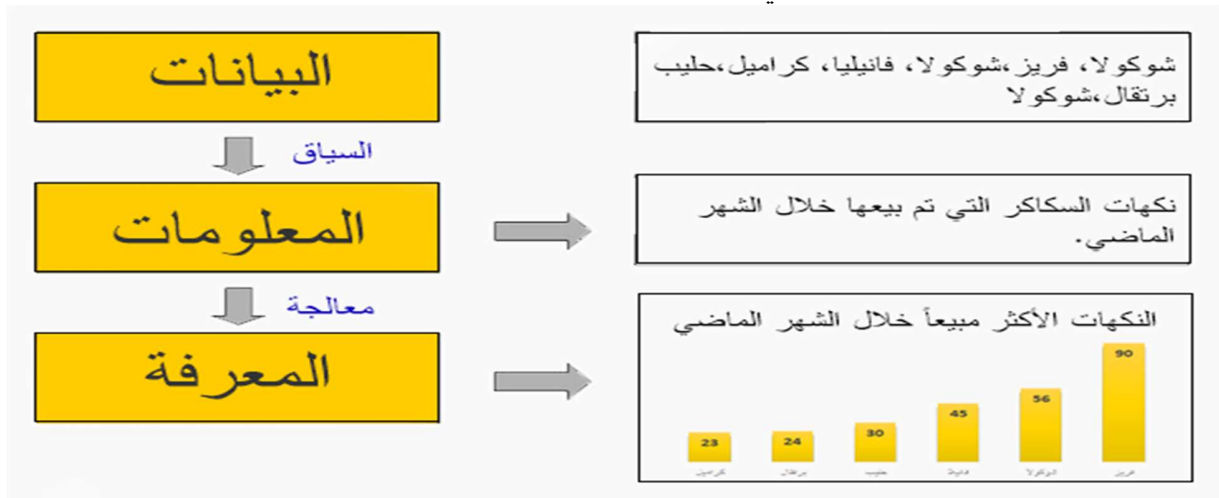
البيانات

السياق

المعلومات

معالجة

المعرفة

شوكولا، فريز،شوكولا، فانيليا، كراميل،حليب برتقال،شوكولا

نكهات السكاكر التي تم بيعها خلال الشهر الماضي.

النكهات الأكثر مبيعاً خلال الشهر الماضي

| فريز | شوكولا | فانيلا | حليب | برتقال | كراميل |
|---|---|---|---|---|---|
| 90 | 56 | 45 | 30 | 24 | 23 |